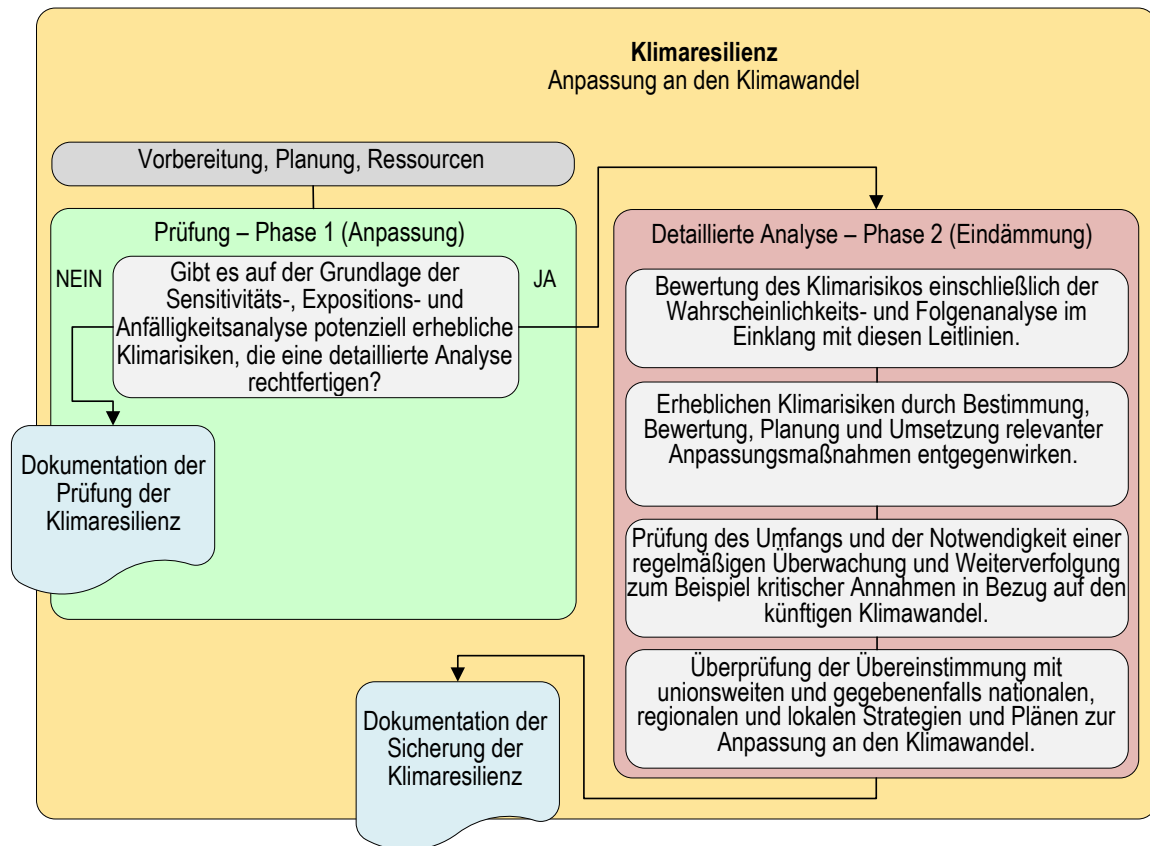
**Klimaresilienz**
Anpassung an den Klimawandel

Vorbereitung, Planung, Ressourcen

Prüfung – Phase 1 (Anpassung)

NEIN

Gibt es auf der Grundlage der Sensitivitäts-, Expositions- und Anfälligkeitsanalyse potenziell erhebliche Klimarisiken, die eine detaillierte Analyse rechtfertigen?

JA

Dokumentation der Prüfung der Klimaresilienz

Detaillierte Analyse – Phase 2 (Eindämmung)

Bewertung des Klimarisikos einschließlich der Wahrscheinlichkeits- und Folgenanalyse im Einklang mit diesen Leitlinien.

Erheblichen Klimarisiken durch Bestimmung, Bewertung, Planung und Umsetzung relevanter Anpassungsmaßnahmen entgegenwirken.

Prüfung des Umfangs und der Notwendigkeit einer regelmäßigen Überwachung und Weiterverfolgung zum Beispiel kritischer Annahmen in Bezug auf den künftigen Klimawandel.

Überprüfung der Übereinstimmung mit unionsweiten und gegebenenfalls nationalen, regionalen und lokalen Strategien und Plänen zur Anpassung an den Klimawandel.

Dokumentation der Sicherung der Klimaresilienz